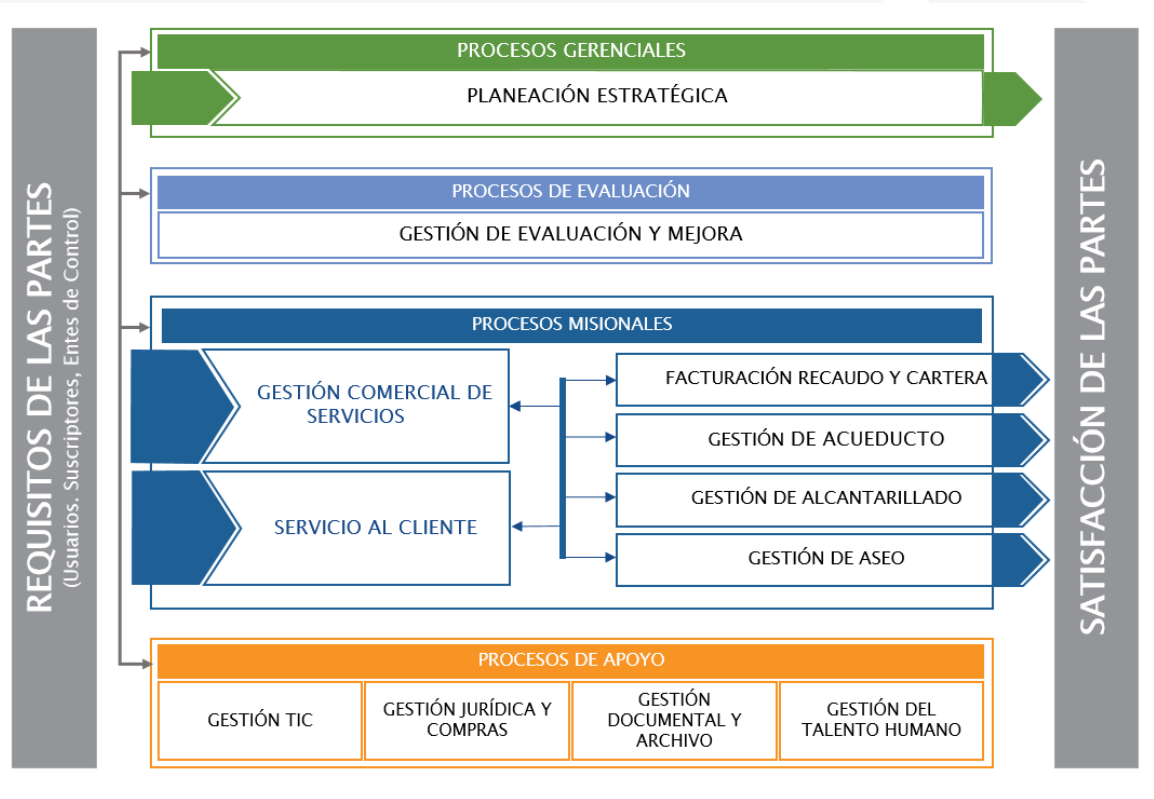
REQUISITOS DE LAS PARTES
(Usuarios. Suscriptores, Entes de Control)

PROCESOS GERENCIALES

PLANEACIÓN ESTRATÉGICA

PROCESOS DE EVALUACIÓN

GESTIÓN DE EVALUACIÓN Y MEJORA

PROCESOS MISIONALES

GESTIÓN COMERCIAL DE SERVICIOS

SERVICIO AL CLIENTE

FACTURACIÓN RECAUDO Y CARTERA

GESTIÓN DE ACUEDUCTO

GESTIÓN DE ALCANTARILLADO

GESTIÓN DE ASEO

PROCESOS DE APOYO

| GESTIÓN TIC | GESTIÓN JURÍDICA Y COMPRAS | GESTIÓN DOCUMENTAL Y ARCHIVO | GESTIÓN DEL TALENTO HUMANO |
|---|---|---|---|

SATISFACCIÓN DE LAS PARTES